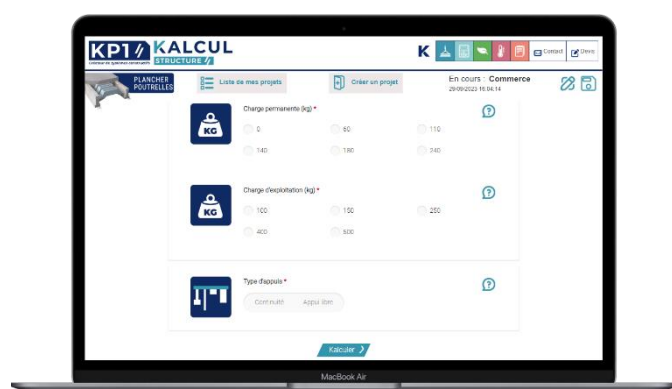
KP1 KALCUL STRUCTURE

K

Contact

Devis

PLANCHER POUTRELLES

Liste de mes projets

Créer un projet

En cours : Commerce
29/09/2023 16:04:14

KG

Charge permanente (kg) *

0

60

110

140

180

240

?

KG

Charge d'exploitation (kg) *

100

150

250

400

500

?

Type d'appuis *

Continuité

Appui libre

?

Kalculer

MacBook Air